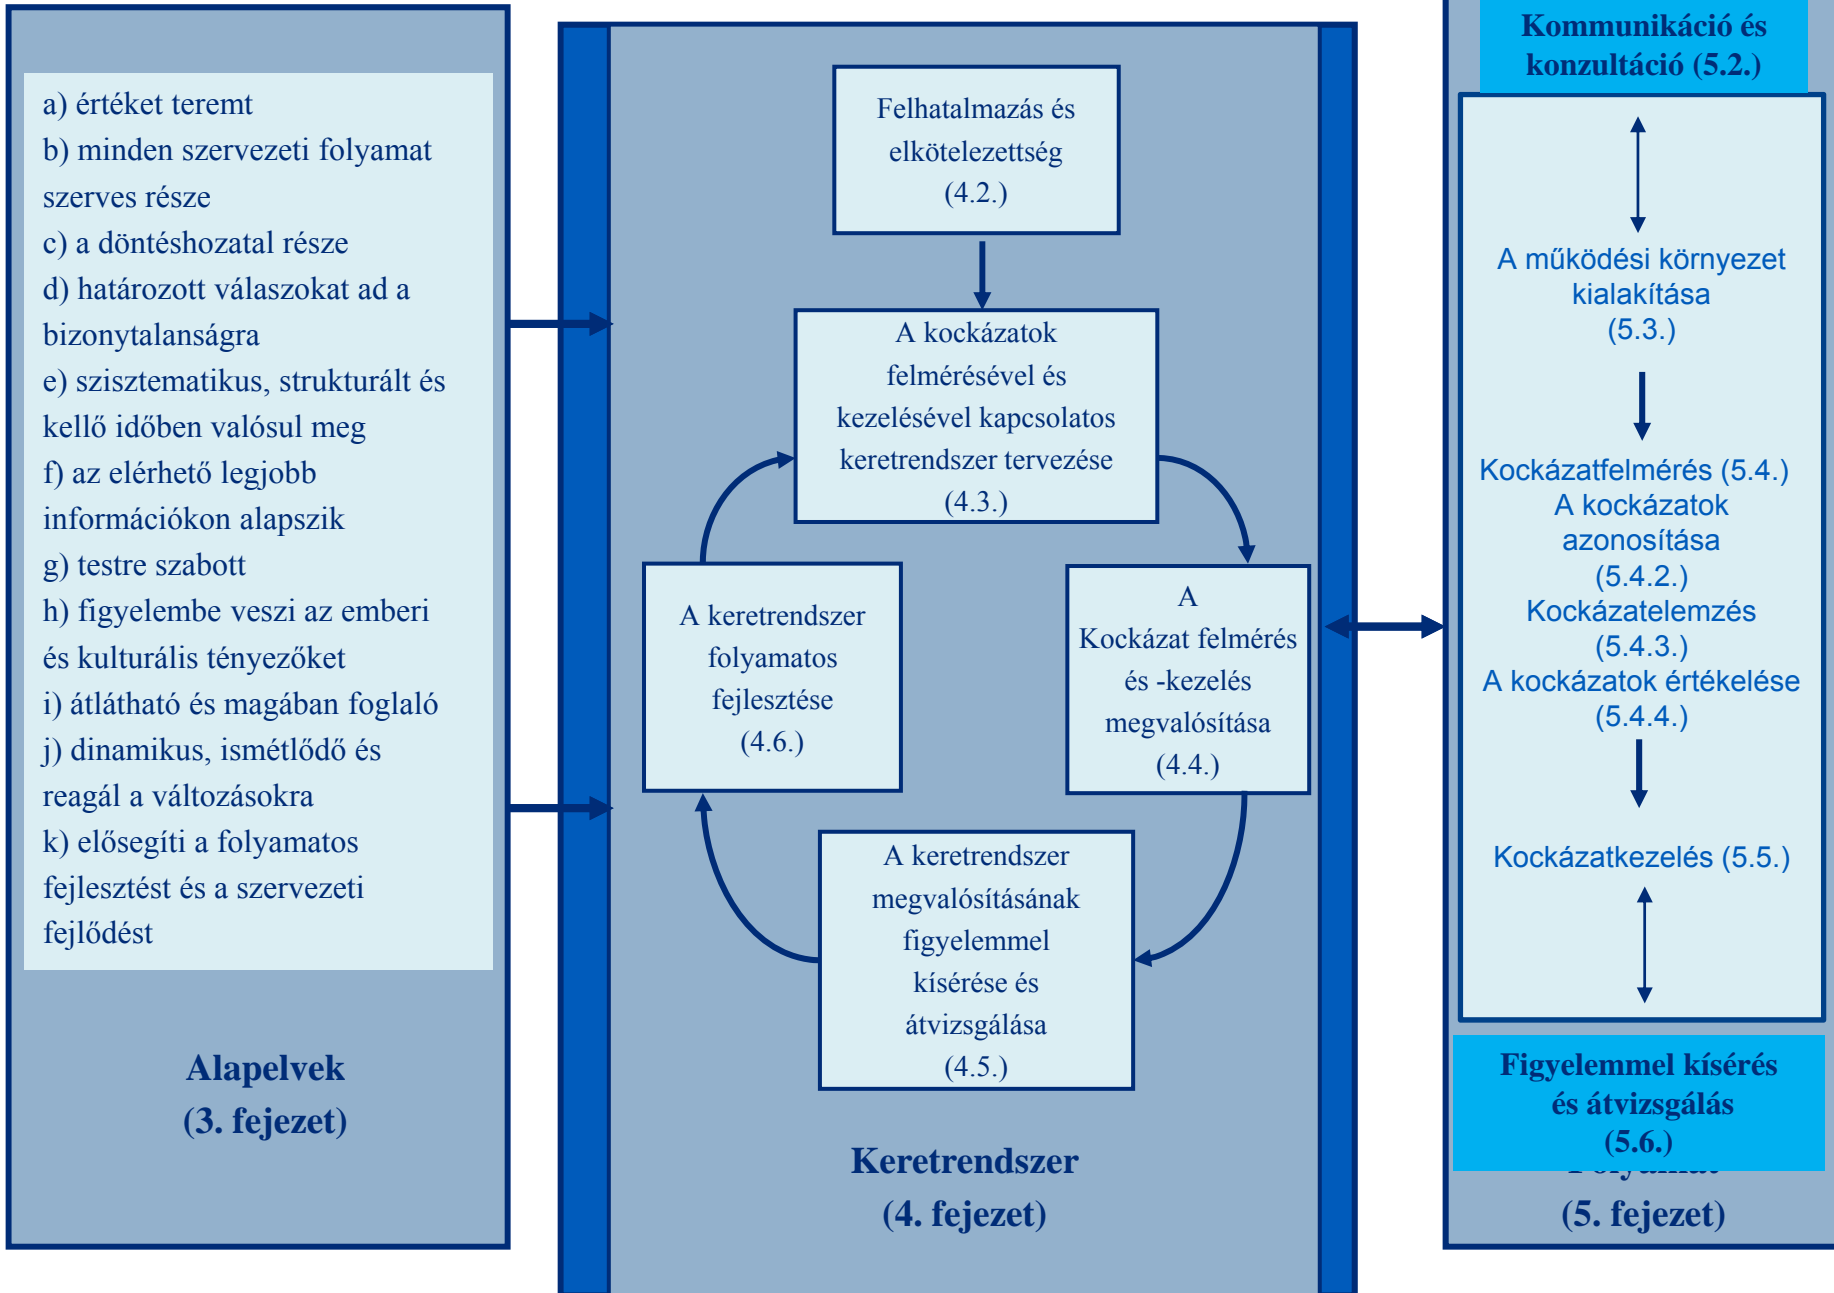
a) értéket teremt
b) minden szervezeti folyamat szerves része
c) a döntéshozatal része
d) határozott válaszokat ad a bizonytalanságra
e) szisztematikus, strukturált és kellő időben valósul meg
f) az elérhető legjobb információkon alapszik
g) testre szabott
h) figyelembe veszi az emberi és kulturális tényezőket
i) átlátható és magában foglaló
j) dinamikus, ismétlődő és reagál a változásokra
k) elősegíti a folyamatos fejlesztést és a szervezeti fejlődést

Alapelvek
(3. fejezet)

Felhatalmazás és elkötelezettség (4.2.)

A kockázatok felmérésével és kezelésével kapcsolatos keretrendszer tervezése (4.3.)

A keretrendszer folyamatos fejlesztése (4.6.)

A Kockázat felmérés és -kezelés megvalósítása (4.4.)

A keretrendszer megvalósításának figyelemmel kísérése és átvizsgálása (4.5.)

Keretrendszer
(4. fejezet)

Kommunikáció és konzultáció (5.2.)

A működési környezet kialakítása (5.3.)

Kockázatfelmérés (5.4.)
A kockázatok azonosítása (5.4.2.)
Kockázatelemzés (5.4.3.)
A kockázatok értékelése (5.4.4.)

Kockázatkezelés (5.5.)

Figyelemmel kísérés és átvizsgálás (5.6.)

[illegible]
(5. fejezet)